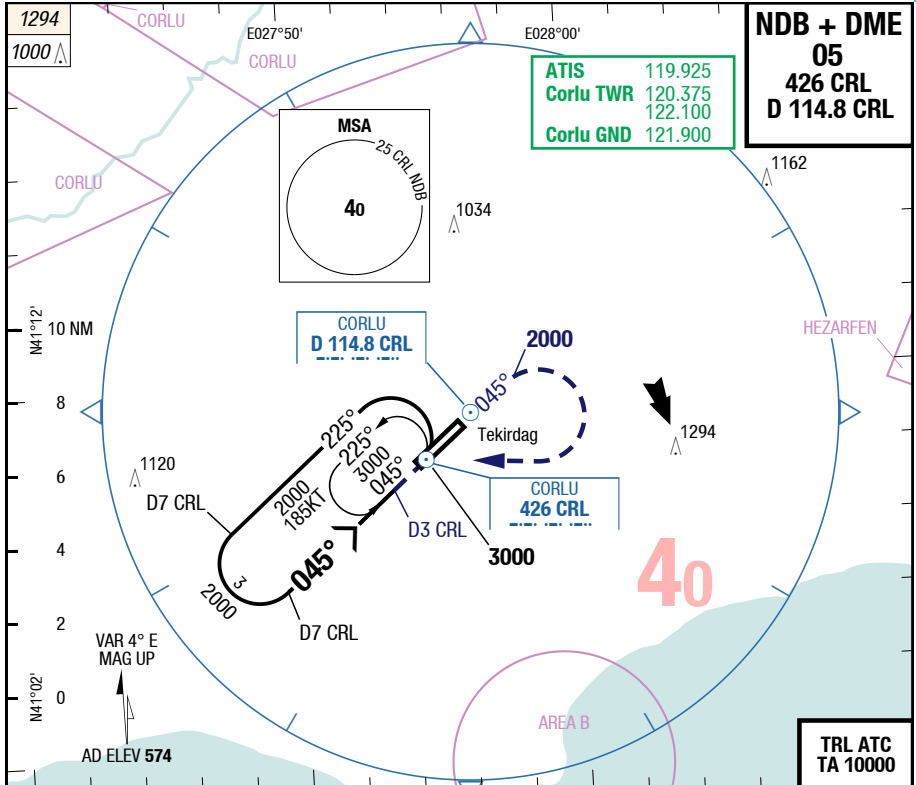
1294
1000

CORLU
E027°50'
CORLU
E028°00'

NDB + DME
05
426 CRL
D 114.8 CRL

| ATIS | 119.925 |
|---|---|
| Corlu TWR | 120.375 |
| | 122.100 |
| Corlu GND | 121.900 |

CORLU

MSA
25 CRL NDB
4o

1034
1162

N41°12'
10 NM
8
6
4
2
0
N41°02'

CORLU
D 114.8 CRL

2000
045°
HEZARFEN
Tekirdag
1294

225°
225°
3000
045°
2000
185KT
1120
D7 CRL
CORLU
426 CRL
D3 CRL
3000
045°
3
2000
D7 CRL

4o

VAR 4° E
MAG UP

AREA B

AD ELEV 574

TRL ATC
TA 10000